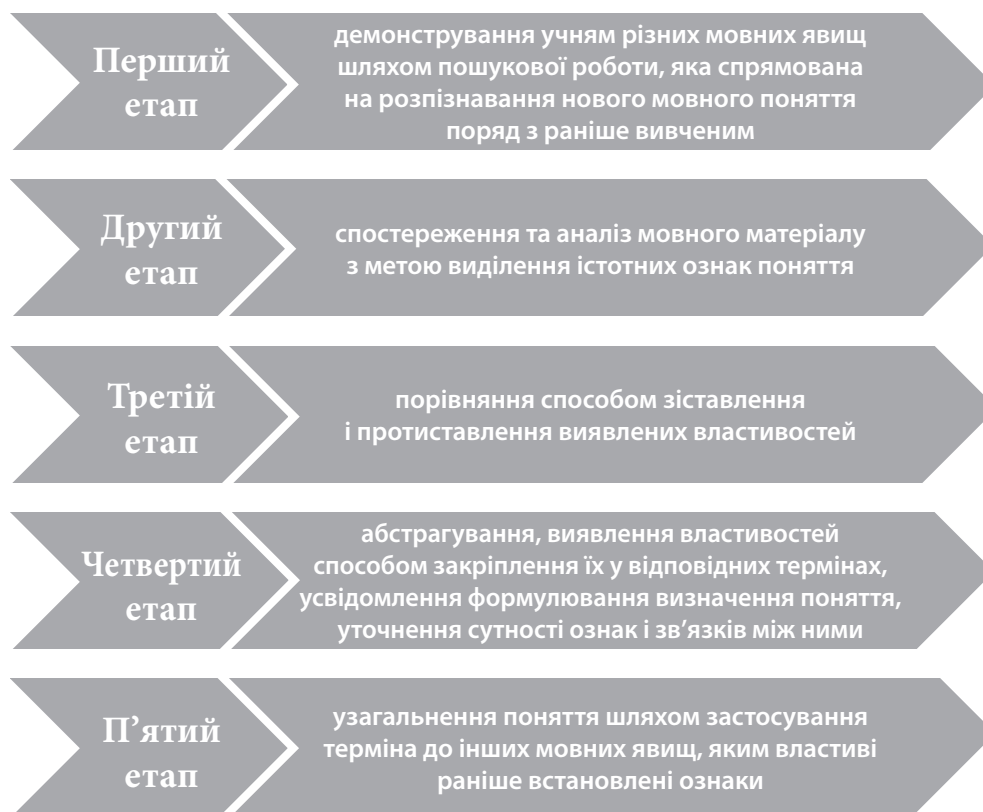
Перший етап

демонстрування учням різних мовних явищ шляхом пошукової роботи, яка спрямована на розпізнавання нового мовного поняття поряд з раніше вивченим

Другий етап

спостереження та аналіз мовного матеріалу з метою виділення істотних ознак поняття

Третій етап

порівняння способом зіставлення і протиставлення виявлених властивостей

Четвертий етап

абстрагування, виявлення властивостей способом закріплення їх у відповідних термінах, усвідомлення формулювання визначення поняття, уточнення сутності ознак і зв'язків між ними

П'ятий етап

узагальнення поняття шляхом застосування терміна до інших мовних явищ, яким властиві раніше встановлені ознаки